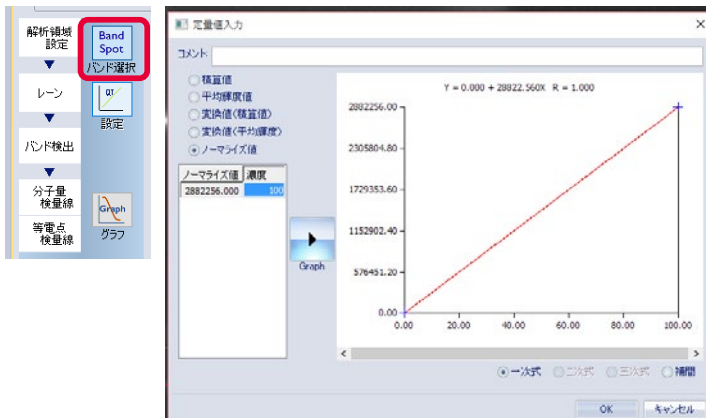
解析領域設定
▼
レーン
▼
バンド検出
分子量検量線
等電点検量線
Band Spot
バンド選択
QT
設定
Graph
グラフ

定量値入力
×
コメント
積算値
平均輝度値
変換値(積算値)
変換値(平均輝度)
ノーマライズ値

| ノーマライズ値 | 濃度 |
|---|---|
| 2882256.000 | 100 |

Graph

Y = 0.000 + 28822.560X R = 1.000
2882256.00
2305804.80
1729353.60
1152902.40
576451.20
0.00
0.00
20.00
40.00
60.00
80.00
100.00

一次式
二次式
三次式
補間

OK
キャンセル